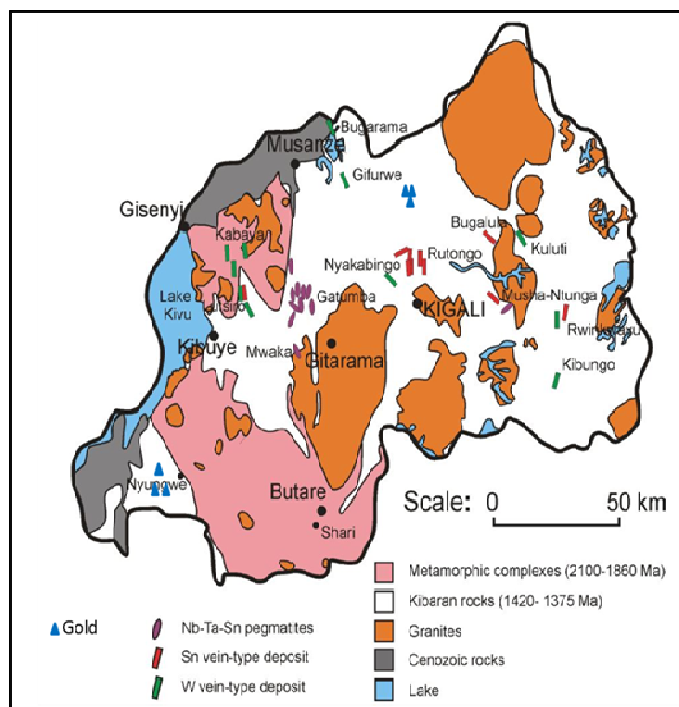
Bugarama
Musanze
Gifurwe
Gisenyi
Kabaya
Bugaluka
Kuluti
Nyakabingo
Rutongo
Lake Kivu
Gatumba
KIGALI
Musha-Ntunga
Rwinkwavu
Kibuye
Mwaka
Gitarama
Kibungo
Nyungwe
Butare
Shari
Scale: 0 50 km

Metamorphic complexes (2100-1860 Ma)
Kibaran rocks (1420- 1375 Ma)
Granites
Cenozoic rocks
Lake

Gold
Nb-Ta-Sn pegmatites
Sn vein-type deposit
W vein-type deposit